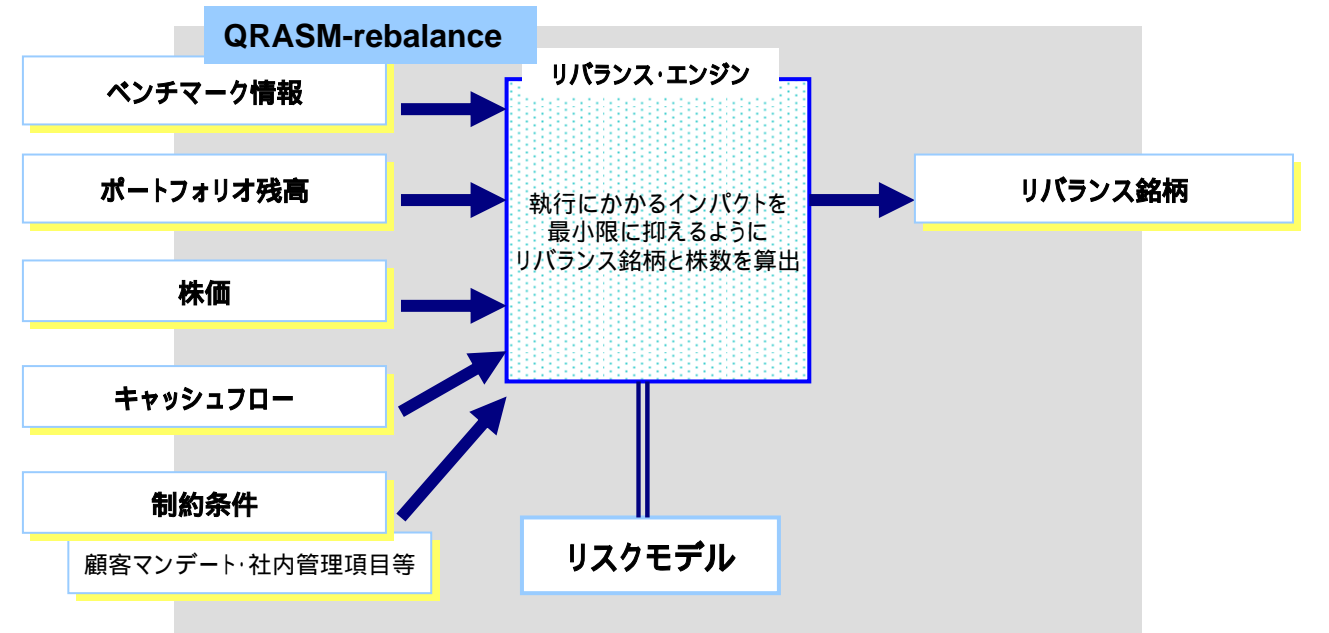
QRASM-rebalance

ベンチマーク情報

ポートフォリオ残高

株価

キャッシュフロー

制約条件

顧客マンデート·社内管理項目等

リバランス·エンジン

執行にかかるインパクトを最小限に抑えるようにリバランス銘柄と株数を算出

リバランス銘柄

リスクモデル